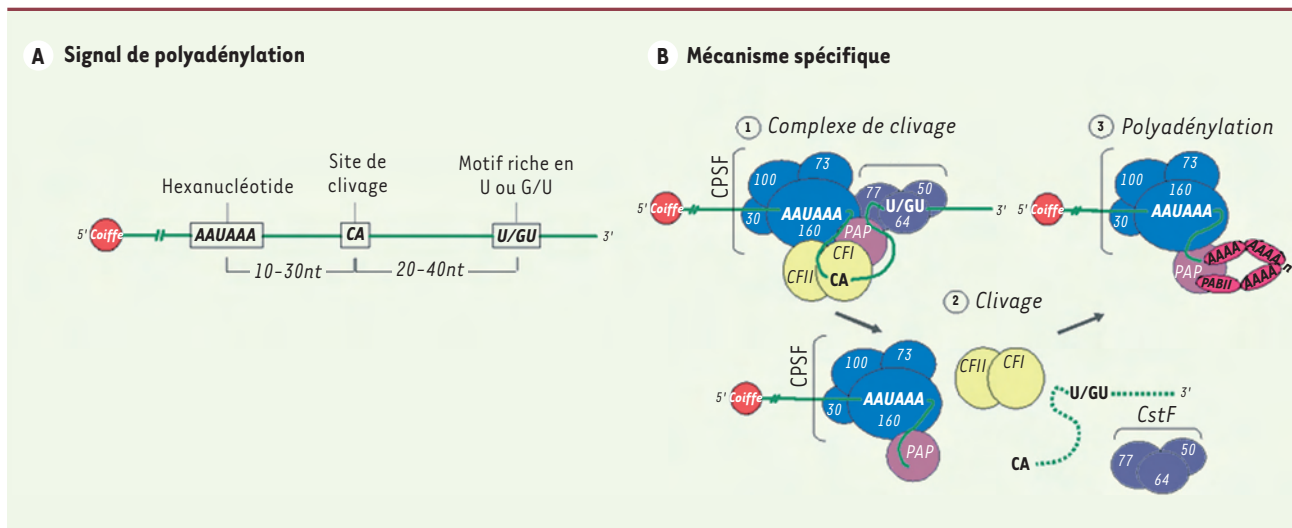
A Signal de polyadénylation

Hexanucléotide

Site de clivage

Motif riche en U ou G/U

5' Coiffe

AAUAAA

CA

U/GU

3'

10-30nt

20-40nt

B Mécanisme spécifique

1 Complexe de clivage

CPSF

100

73

77

50

5' Coiffe

30

AAUAAA

160

U/GU

64

3'

PAP

CFI

CFII

CA

3 Polyadénylation

100

73

160

5' Coiffe

30

AAUAAA

PAP

AAAA

AAAA

AAAA

PABII

AAAA

n

2 Clivage

CPSF

100

73

5' Coiffe

30

AAUAAA

160

PAP

CFII

CFI

U/GU

3'

CstF

CA

77

50

64